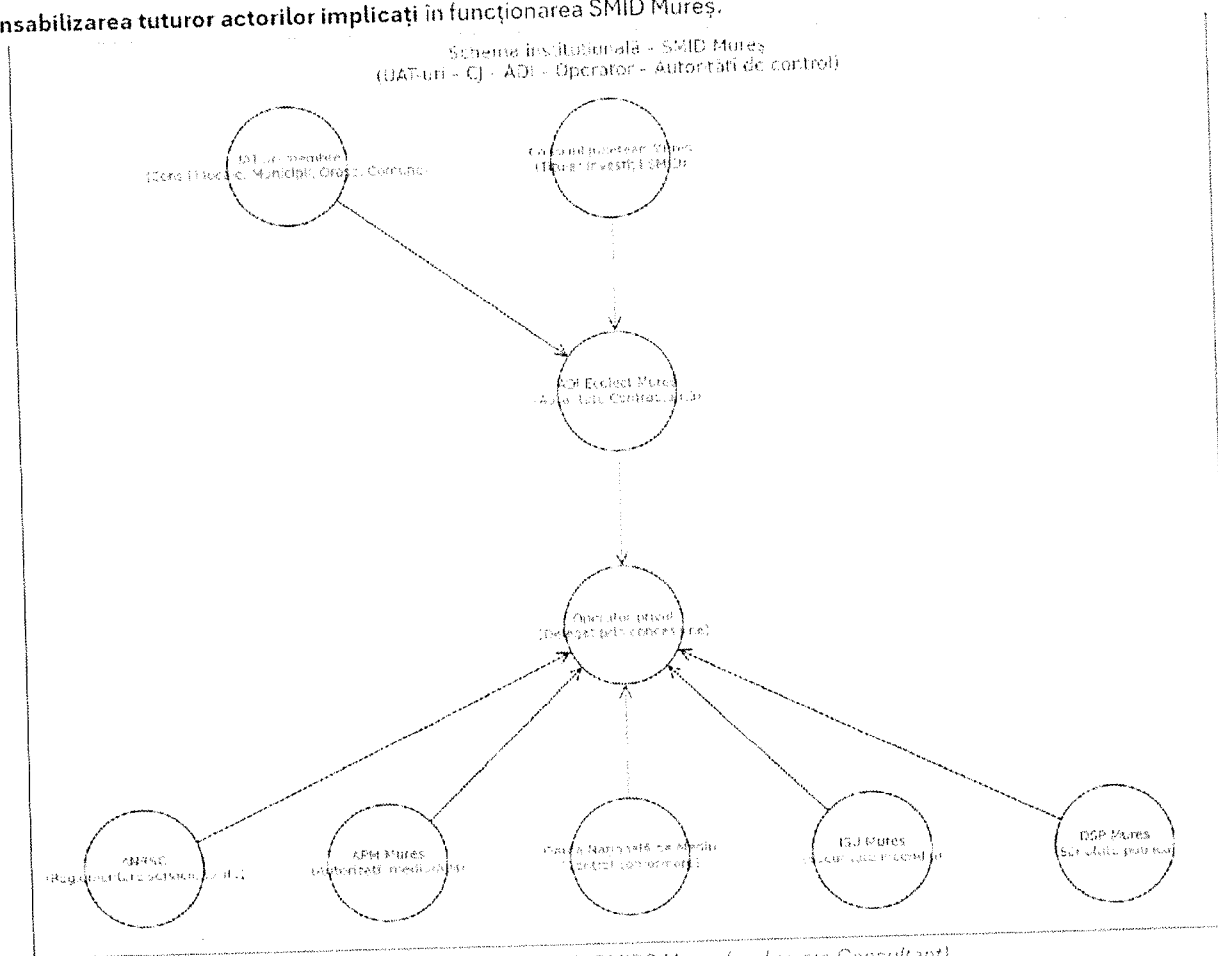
nsabilizarea tuturor actorilor implicați în funcționarea SMID Mureș.

Schema instituțională - SMID Mureș
(UAT-uri - CJ - ADI - Operator - Autorități de control)

UAT-uri membre
(Zone ([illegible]), Municipii, Orașe, Comune)

Consiliul Județean Mureș
(Titular investiții SMID)

ADI Ecolect Mureș
(Autoritate Contractantă)

Operator privat
(Delegat prin concesiune)

ANRSC
(Reglementare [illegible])

APM Mureș
(Autorizații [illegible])

Garda Națională de Mediu
(Control conformare)

ISU Mureș
([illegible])

DSP Mureș
(Sănătate publică)

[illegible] SMID Mureș ([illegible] Consultant)